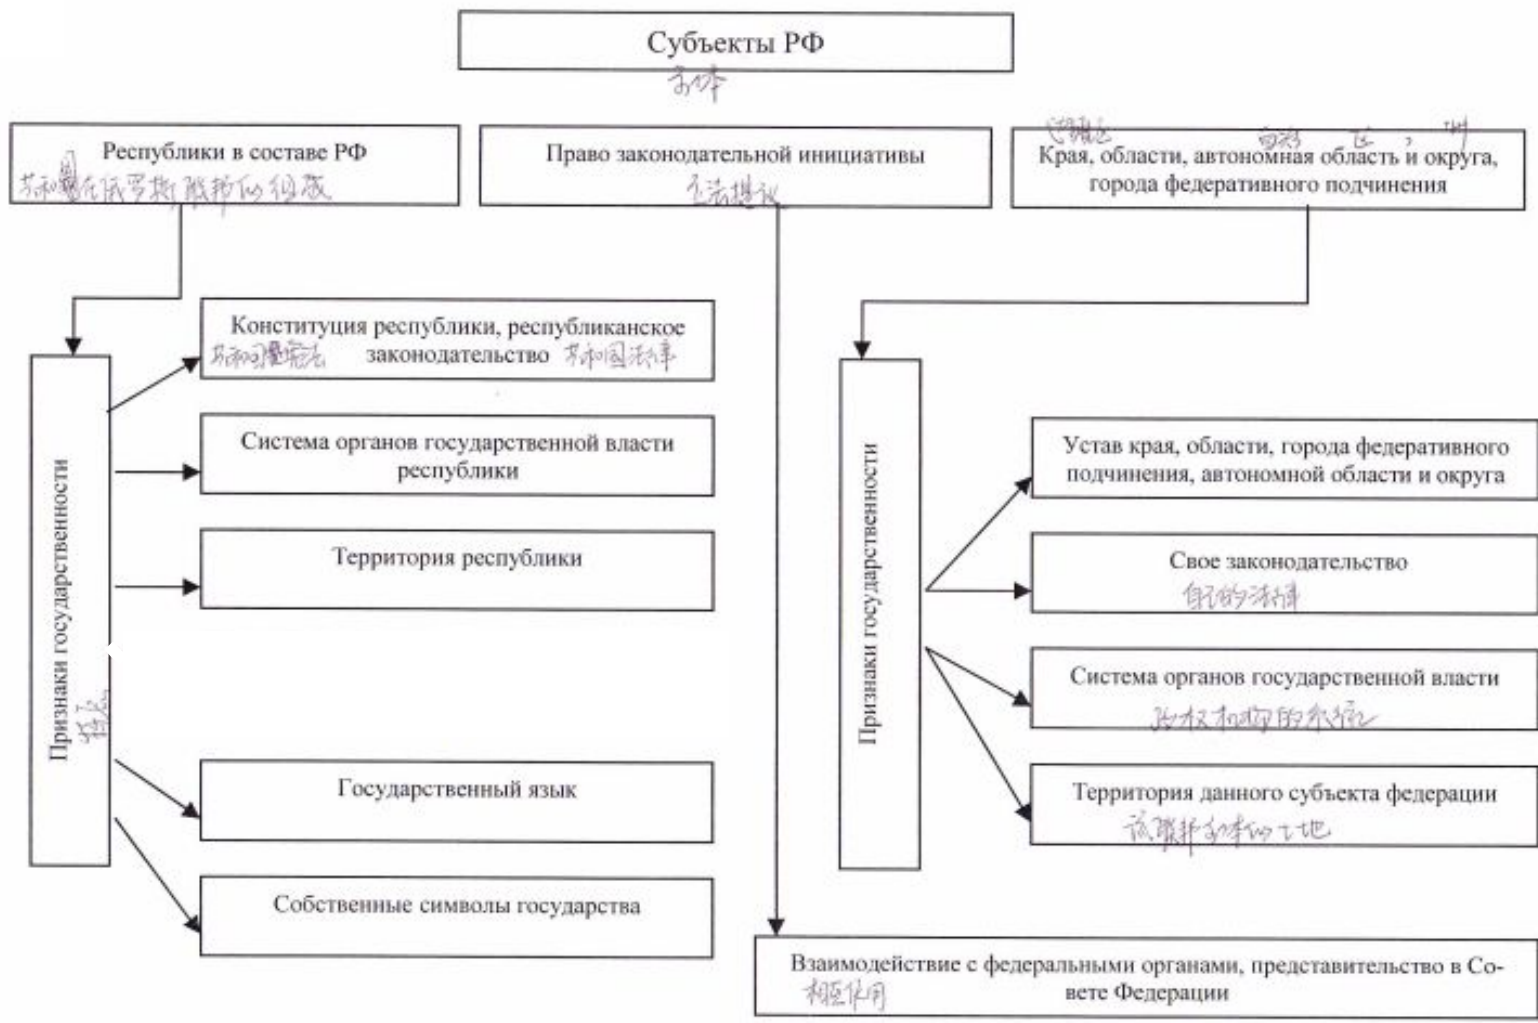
Субъекты РФ
主体

Республики в составе РФ
共和国在俄罗斯联邦的组成

Право законодательной инициативы
立法提议

边疆区 州 区 州
Края, области, автономная область и округа, города федеративного подчинения

Признаки государственности
特征

Конституция республики, республиканское законодательство
共和国宪法 共和国法律

Система органов государственной власти республики

Территория республики

Государственный язык

Собственные символы государства

Признаки государственности

Устав края, области, города федеративного подчинения, автономной области и округа

Свое законодательство
自己的法律

Система органов государственной власти
政权机构的系统

Территория данного субъекта федерации
该联邦主体的土地

Взаимодействие с федеральными органами, представительство в Совете Федерации
相互作用